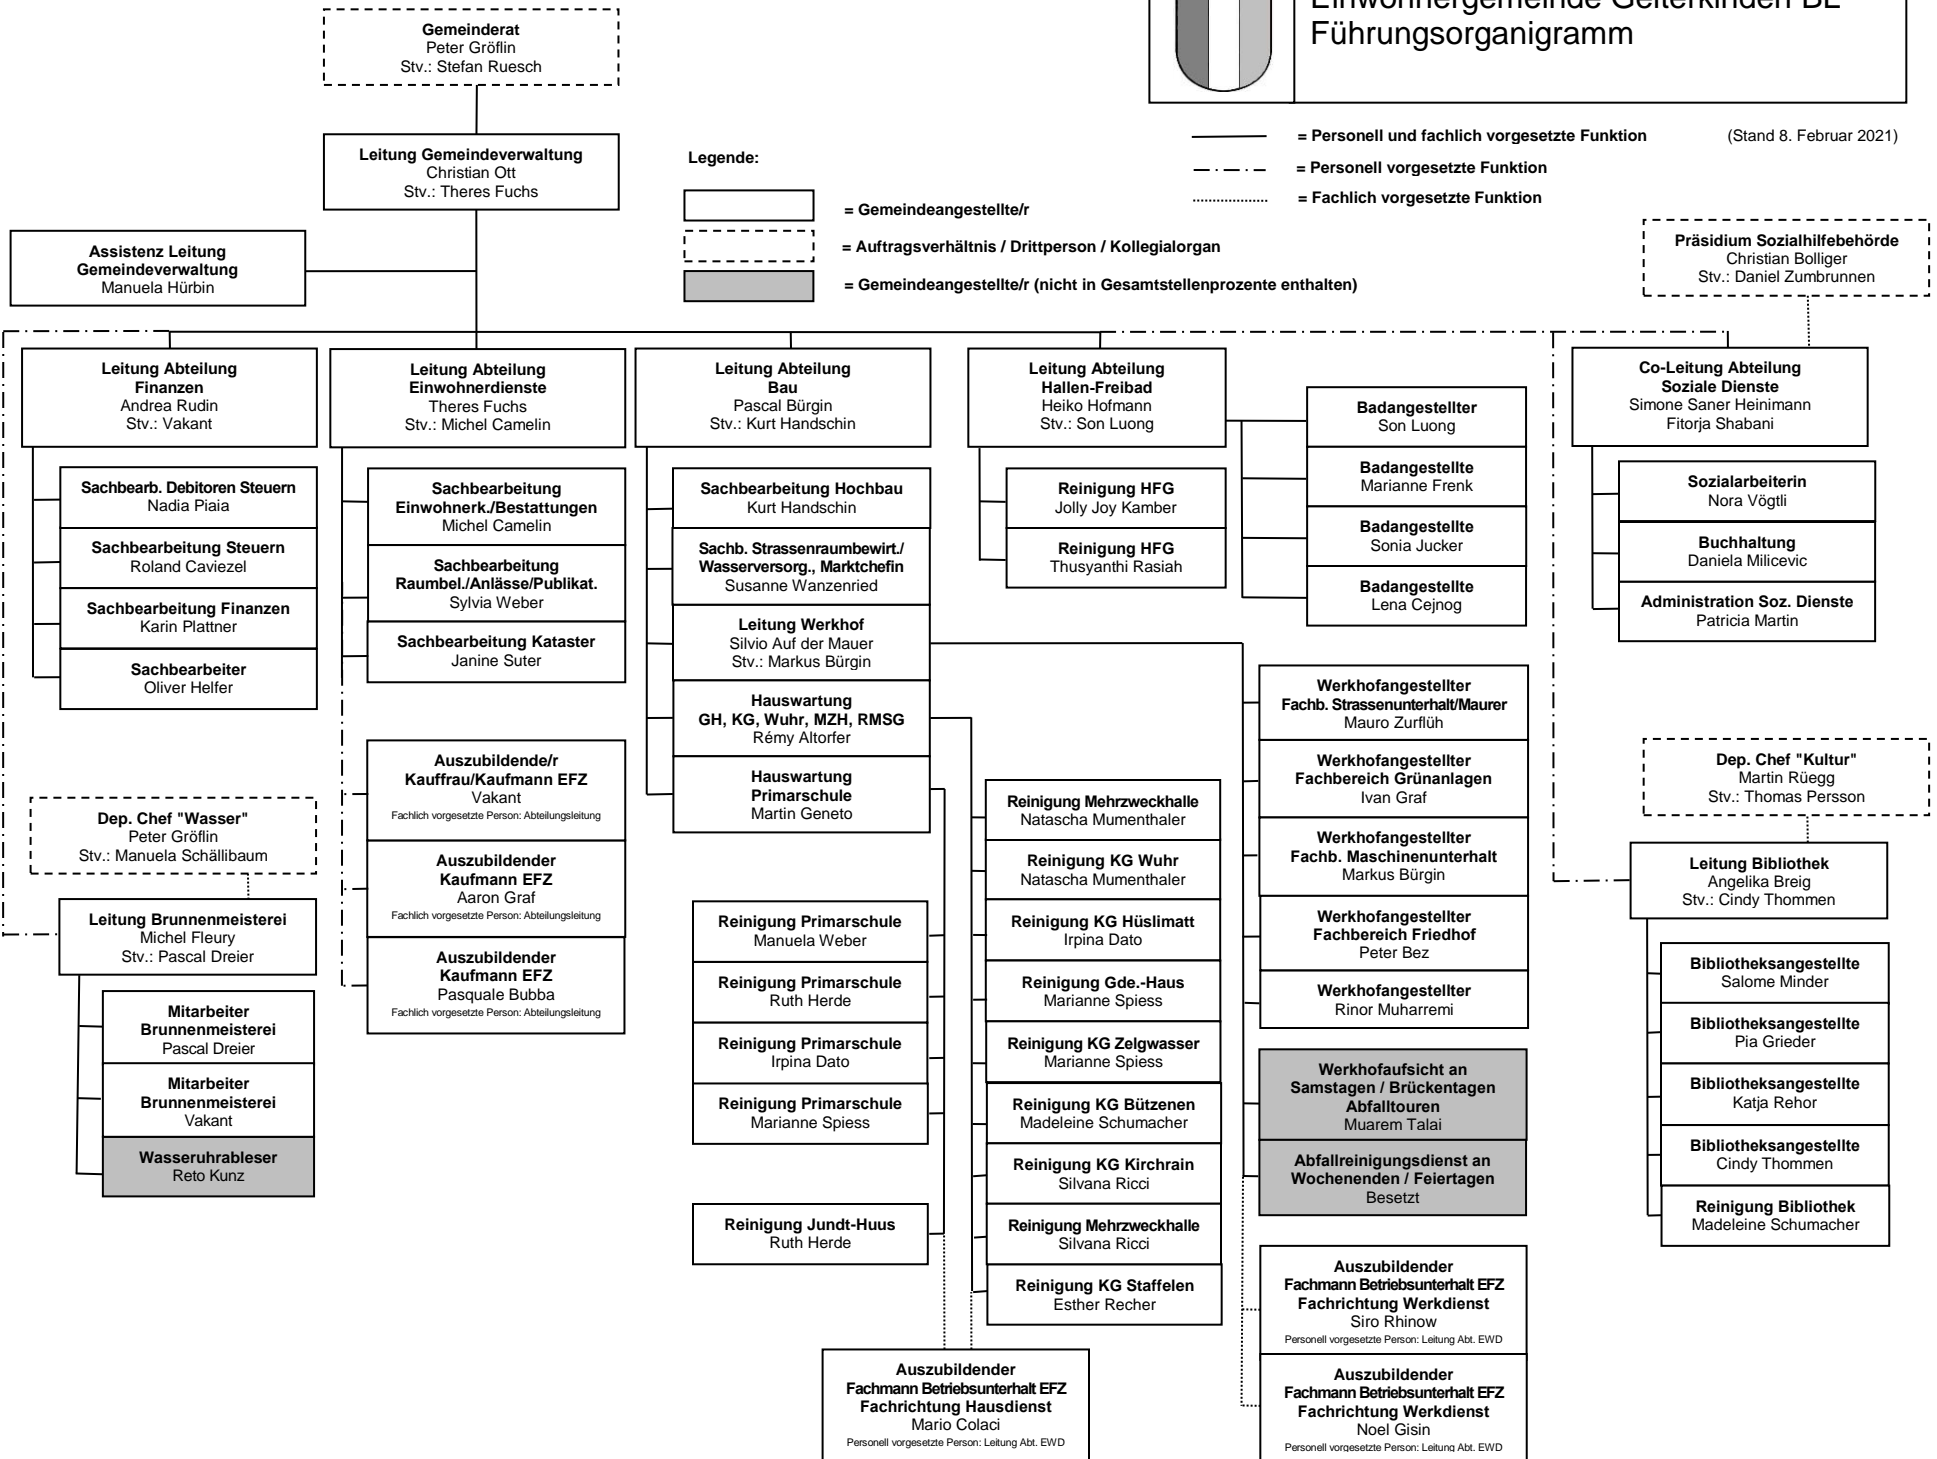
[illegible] Führungsorganigramm

Gemeinderat
Peter Gröflin
Stv.: Stefan Ruesch

Leitung Gemeindeverwaltung
Christian Ott
Stv.: Theres Fuchs

Legende:

= Personell und fachlich vorgesetzte Funktion (Stand 8. Februar 2021)
= Personell vorgesetzte Funktion
= Fachlich vorgesetzte Funktion

= Gemeindeangestellte/r
= Auftragsverhältnis / Drittperson / Kollegialorgan
= Gemeindeangestellte/r (nicht in Gesamtstellenprozente enthalten)

Assistenz Leitung Gemeindeverwaltung
Manuela Hürbin

Präsidium Sozialhilfebehörde
Christian Bolliger
Stv.: Daniel Zumbrunnen

Leitung Abteilung Finanzen
Andrea Rudin
Stv.: Vakant

Sachbearb. Debitoren Steuern
Nadia Piaia

Sachbearbeitung Steuern
Roland Caviezel

Sachbearbeitung Finanzen
Karin Plattner

Sachbearbeiter
Oliver Helfer

Leitung Abteilung Einwohnerdienste
Theres Fuchs
Stv.: Michel Camelin

Sachbearbeitung Einwohnerk./Bestattungen
Michel Camelin

Sachbearbeitung Raumbel./Anlässe/Publikat.
Sylvia Weber

Sachbearbeitung Kataster
Janine Suter

Auszubildende/r Kauffrau/Kaufmann EFZ
Vakant
Fachlich vorgesetzte Person: Abteilungsleitung

Auszubildender Kaufmann EFZ
Aaron Graf
Fachlich vorgesetzte Person: Abteilungsleitung

Auszubildender Kaufmann EFZ
Pasquale Bubba
Fachlich vorgesetzte Person: Abteilungsleitung

Leitung Abteilung Bau
Pascal Bürgin
Stv.: Kurt Handschin

Sachbearbeitung Hochbau
Kurt Handschin

Sachb. Strassenraumbewirt./Wasserversorg., Marktchefin
Susanne Wanzenried

Leitung Werkhof
Silvio Auf der Mauer
Stv.: Markus Bürgin

Hauswartung GH, KG, Wuhr, MZH, RMSG
Rémy Altorfer

Hauswartung Primarschule
Martin Geneto

Leitung Abteilung Hallen-Freibad
Heiko Hofmann
Stv.: Son Luong

Reinigung HFG
Jolly Joy Kamber

Reinigung HFG
Thusyanthi Rasiah

Badangestellter
Son Luong

Badangestellte
Marianne Frenk

Badangestellte
Sonia Jucker

Badangestellte
Lena Cejnog

Co-Leitung Abteilung Soziale Dienste
Simone Saner Heinimann
Fitorja Shabani

Sozialarbeiterin
Nora Vögtli

Buchhaltung
Daniela Milicevic

Administration Soz. Dienste
Patricia Martin

Werkhofangestellter Fachb. Strassenunterhalt/Maurer
Mauro Zurflüh

Werkhofangestellter Fachbereich Grünanlagen
Ivan Graf

Werkhofangestellter Fachb. Maschinenunterhalt
Markus Bürgin

Werkhofangestellter Fachbereich Friedhof
Peter Bez

Werkhofangestellter
Rinor Muharremi

Werkhofaufsicht an Samstagen / Brückentagen Abfalltouren
Muarem Talai

Abfallreinigungsdienst an Wochenenden / Feiertagen
Besetzt

Auszubildender Fachmann Betriebsunterhalt EFZ Fachrichtung Werkdienst
Siro Rhinow
Personell vorgesetzte Person: Leitung Abt. EWD

Auszubildender Fachmann Betriebsunterhalt EFZ Fachrichtung Werkdienst
Noel Gisin
Personell vorgesetzte Person: Leitung Abt. EWD

Dep. Chef "Wasser"
Peter Gröflin
Stv.: Manuela Schällibaum

Leitung Brunnenmeisterei
Michel Fleury
Stv.: Pascal Dreier

Mitarbeiter Brunnenmeisterei
Pascal Dreier

Mitarbeiter Brunnenmeisterei
Vakant

Wasseruhrableser
Reto Kunz

Reinigung Mehrzweckhalle
Natascha Mumenthaler

Reinigung KG Wuhr
Natascha Mumenthaler

Reinigung KG Hüslimatt
Irpina Dato

Reinigung Gde.-Haus
Marianne Spiess

Reinigung KG Zelgwasser
Marianne Spiess

Reinigung KG Bützenen
Madeleine Schumacher

Reinigung KG Kirchrain
Silvana Ricci

Reinigung Mehrzweckhalle
Silvana Ricci

Reinigung KG Staffelen
Esther Recher

Reinigung Primarschule
Manuela Weber

Reinigung Primarschule
Ruth Herde

Reinigung Primarschule
Irpina Dato

Reinigung Primarschule
Marianne Spiess

Reinigung Jundt-Huus
Ruth Herde

Auszubildender Fachmann Betriebsunterhalt EFZ Fachrichtung Hausdienst
Mario Colaci
Personell vorgesetzte Person: Leitung Abt. EWD

Dep. Chef "Kultur"
Martin Rüegg
Stv.: Thomas Persson

Leitung Bibliothek
Angelika Breig
Stv.: Cindy Thommen

Bibliotheksangestellte
Salome Minder

Bibliotheksangestellte
Pia Grieder

Bibliotheksangestellte
Katja Rehor

Bibliotheksangestellte
Cindy Thommen

Reinigung Bibliothek
Madeleine Schumacher